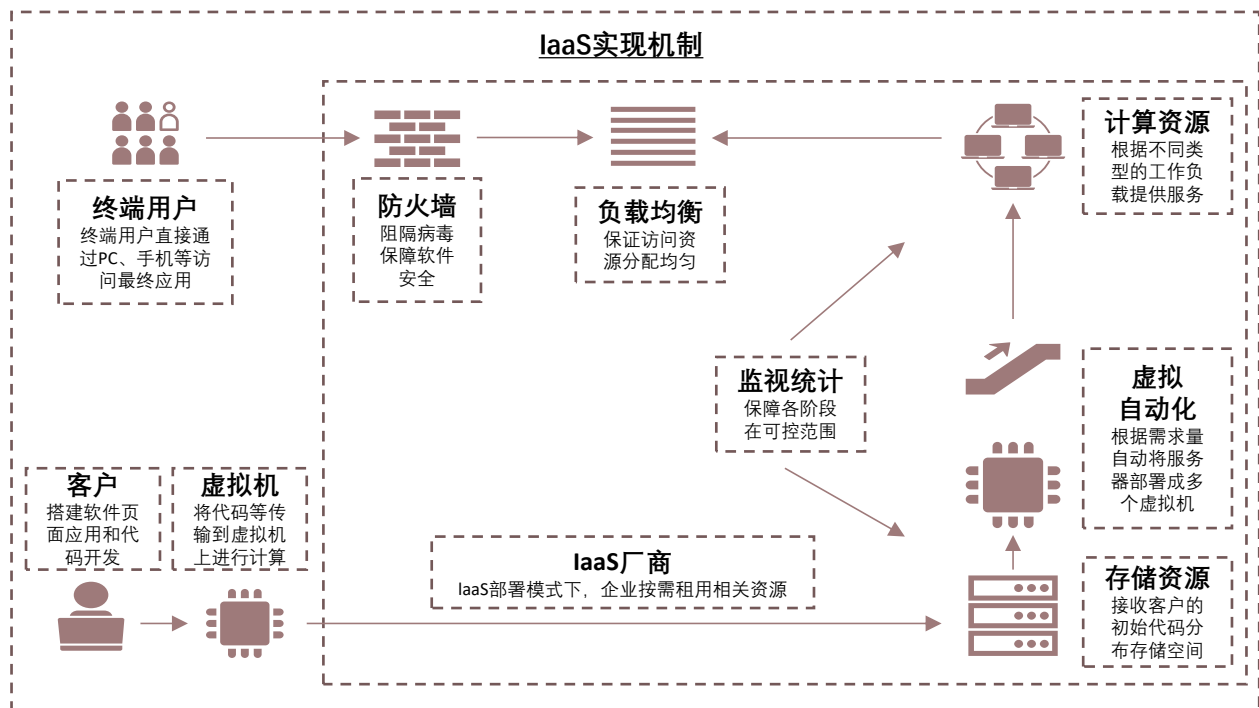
IaaS实现机制

终端用户
终端用户直接通过PC、手机等访问最终应用

防火墙
阻隔病毒保障软件安全

负载均衡
保证访问资源分配均匀

计算资源
根据不同类型的工作负载提供服务

监视统计
保障各阶段在可控范围

虚拟自动化
根据需求量自动将服务器部署成多个虚拟机

客户
搭建软件页面应用和代码开发

虚拟机
将代码等传输到虚拟机上进行计算

IaaS厂商
IaaS部署模式下，企业按需租用相关资源

存储资源
接收客户的初始代码分布存储空间